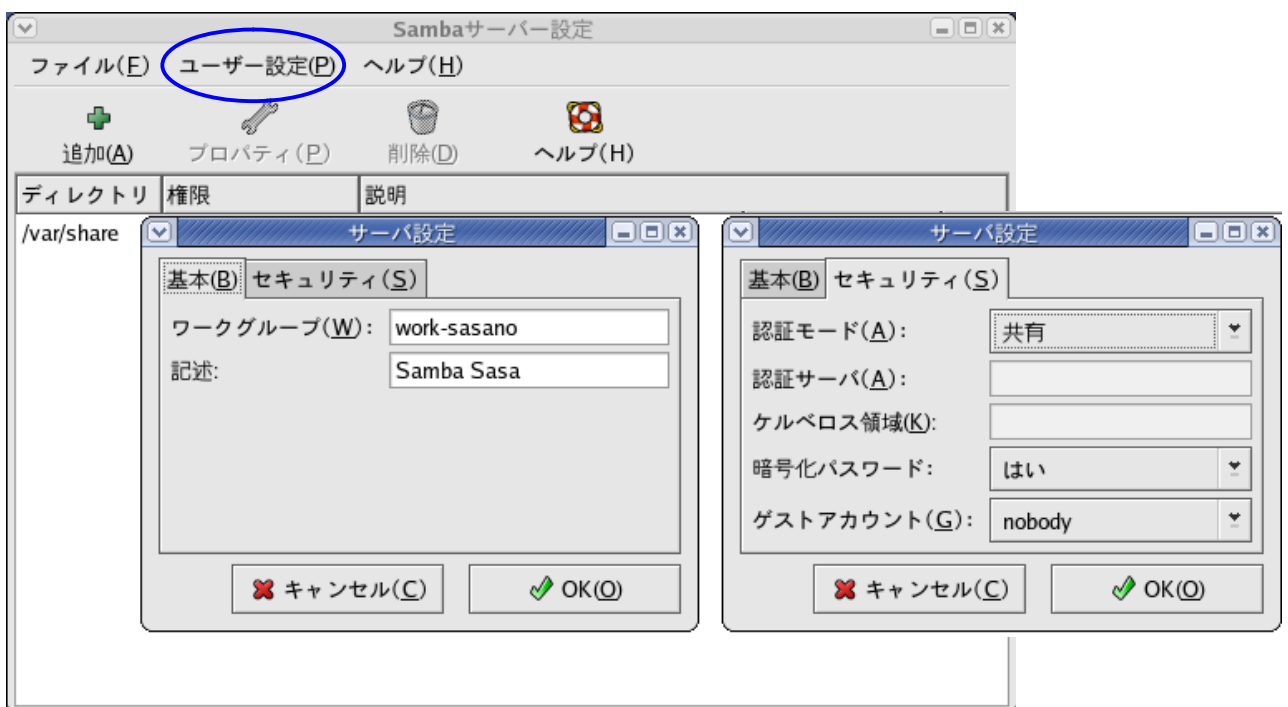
Sambaサーバー設定

ファイル(F) ユーザー設定(P) ヘルプ(H)

追加(A) プロパティ(P) 削除(D) ヘルプ(H)

| ディレクトリ | 権限 | 説明 |
|---|---|---|
| /var/share | | |

サーバ設定

基本(B) セキュリティ(S)

ワークグループ(W): work-sasano
記述: Samba Sasa

キャンセル(C) OK(O)

サーバ設定

基本(B) セキュリティ(S)

認証モード(A): 共有
認証サーバ(A):
ケルベロス領域(K):
暗号化パスワード: はい
ゲストアカウント(G): nobody

キャンセル(C) OK(O)